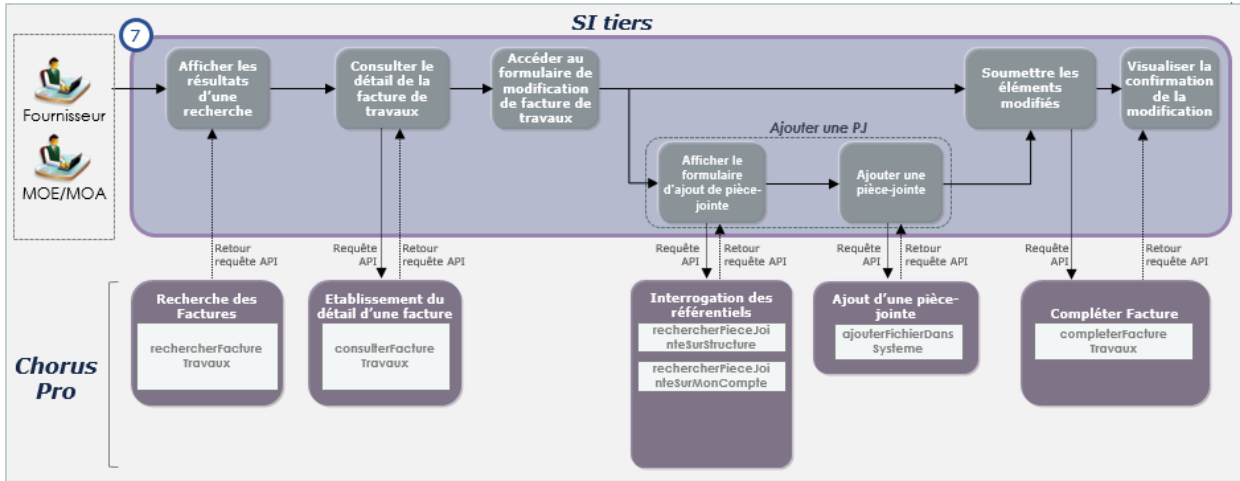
SI tiers

7

Fournisseur

MOE/MOA

Afficher les résultats d'une recherche

Consulter le détail de la facture de travaux

Accéder au formulaire de modification de facture de travaux

Soumettre les éléments modifiés

Visualiser la confirmation de la modification

Ajouter une PJ

Afficher le formulaire d'ajout de pièce-jointe

Ajouter une pièce-jointe

Retour requête API

Requête API

Retour requête API

Requête API

Retour requête API

Requête API

Retour requête API

Requête API

Retour requête API

Chorus Pro

Recherche des Factures

rechercherFacture Travaux

Etablissement du détail d'une facture

consulterFacture Travaux

Interrogation des référentiels

rechercherPieceJointeSurStructure

rechercherPieceJointeSurMonCompte

Ajout d'une pièce-jointe

ajouterFichierDans Systeme

Compléter Facture

completerFacture Travaux